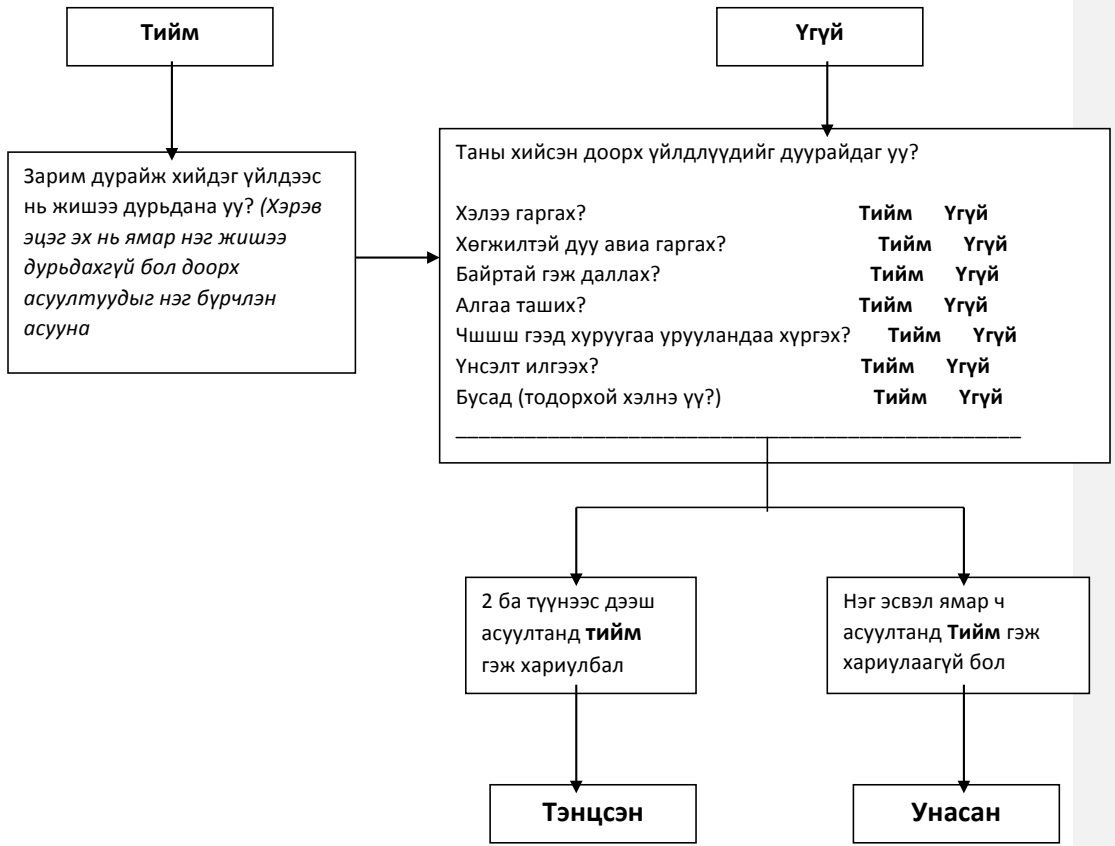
Тийм

Үгүй

Зарим дурайж хийдэг үйлдээс нь жишээ дурьдана уу? *(Хэрэв эцэг эх нь ямар нэг жишээ дурьдахгүй бол доорх асуултуудыг нэг бүрчлэн асууна*

Таны хийсэн доорх үйлдлүүдийг дуурайдаг уу?

Хэлээ гаргах? **Тийм** **Үгүй**
Хөгжилтэй дуу авиа гаргах? **Тийм** **Үгүй**
Байртай гэж даллах? **Тийм** **Үгүй**
Алгаа таших? **Тийм** **Үгүй**
Чшшш гээд хуруугаа урууландаа хүргэх? **Тийм** **Үгүй**
Үнсэлт илгээх? **Тийм** **Үгүй**
Бусад (тодорхой хэлнэ үү?) **Тийм** **Үгүй**
____________________________________________

2 ба түүнээс дээш асуултанд **тийм** гэж хариулбал

Нэг эсвэл ямар ч асуултанд **Тийм** гэж хариулаагүй бол

**Тэнцсэн**

**Унасан**